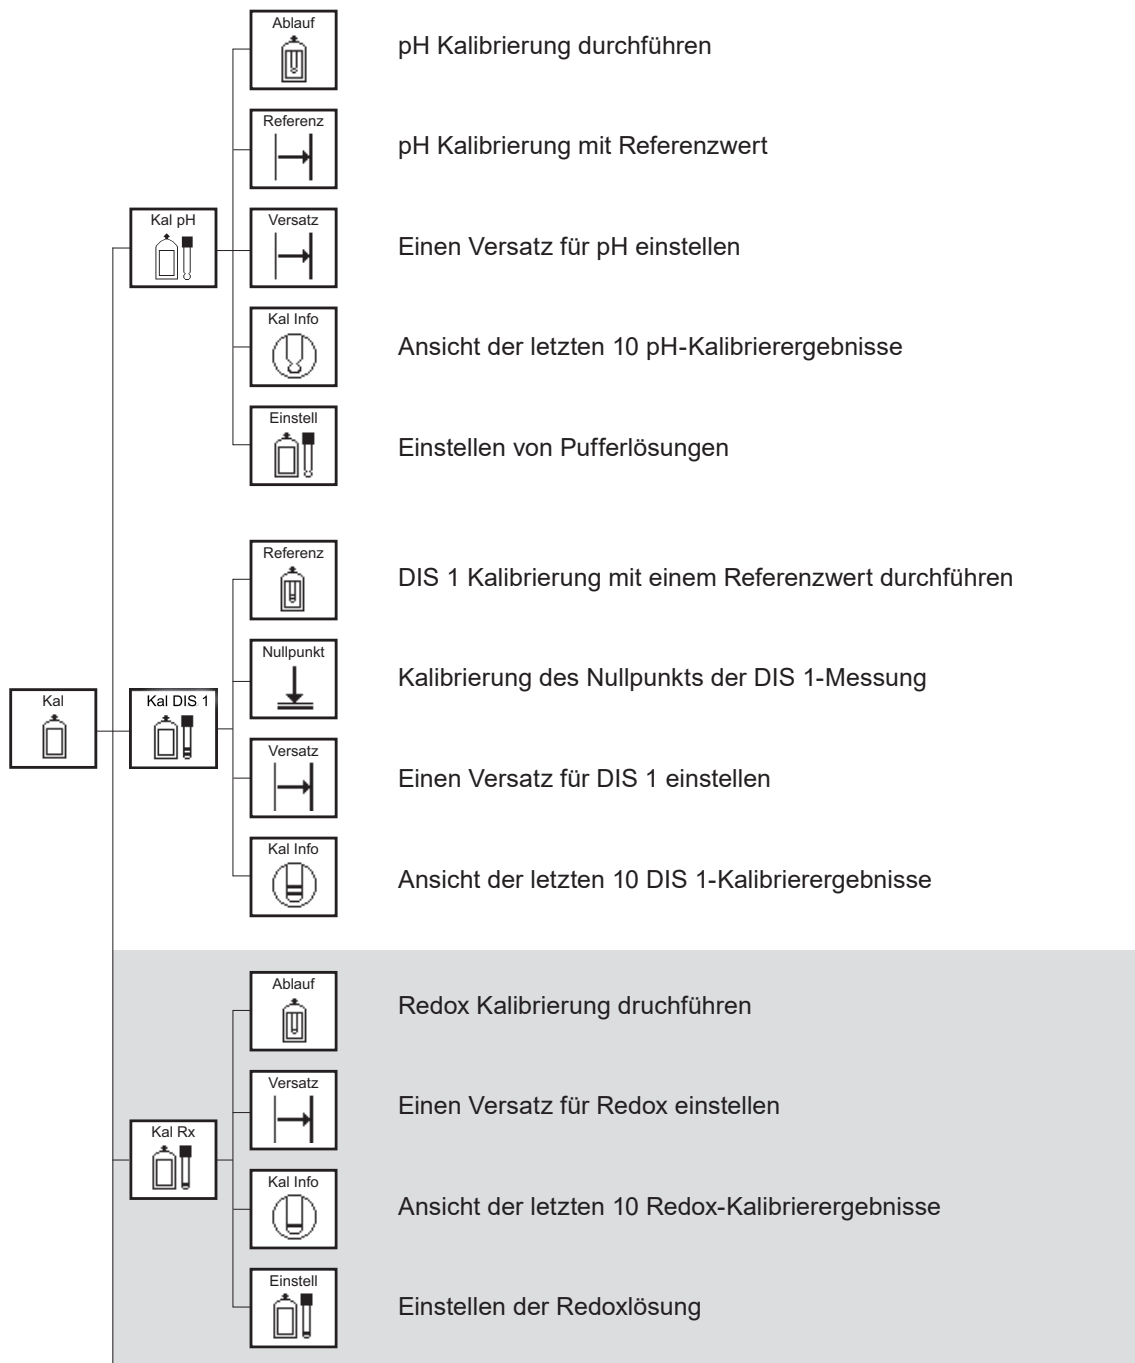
Ablauf
pH Kalibrierung durchführen

Referenz
pH Kalibrierung mit Referenzwert

Kal pH

Versatz
Einen Versatz für pH einstellen

Kal Info
Ansicht der letzten 10 pH-Kalibrierergebnisse

Einstell
Einstellen von Pufferlösungen

Referenz
DIS 1 Kalibrierung mit einem Referenzwert durchführen

Nullpunkt
Kalibrierung des Nullpunkts der DIS 1-Messung

Kal

Kal DIS 1

Versatz
Einen Versatz für DIS 1 einstellen

Kal Info
Ansicht der letzten 10 DIS 1-Kalibrierergebnisse

Ablauf
Redox Kalibrierung druchführen

Versatz
Einen Versatz für Redox einstellen

Kal Rx

Kal Info
Ansicht der letzten 10 Redox-Kalibrierergebnisse

Einstell
Einstellen der Redoxlösung